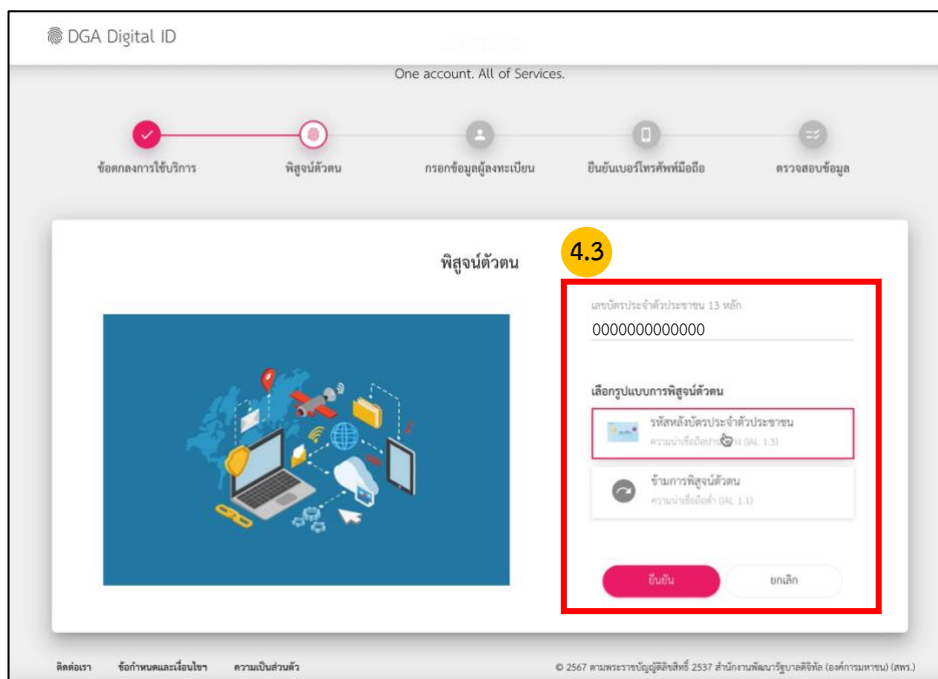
DGA Digital ID

One account. All of Services.

ข้อตกลงการใช้บริการ

พิสูจน์ตัวตน

กรอกข้อมูลผู้ลงทะเบียน

ยืนยันเบอร์โทรศัพท์มือถือ

ตรวจสอบข้อมูล

พิสูจน์ตัวตน

4.3

เลขบัตรประจำตัวประชาชน 13 หลัก

0000000000000

เลือกรูปแบบการพิสูจน์ตัวตน

รหัสหลังบัตรประจำตัวประชาชน
ความน่าเชื่อถือปานกลาง (IAL 1.3)

ข้ามการพิสูจน์ตัวตน
ความน่าเชื่อถือต่ำ (IAL 1.1)

ยืนยัน

ยกเลิก

ติดต่อเรา ข้อกำหนดและเงื่อนไข ความเป็นส่วนตัว

© 2567 ตามพระราชบัญญัติลิขสิทธิ์ 2537 สำนักงานพัฒนารัฐบาลดิจิทัล (องค์การมหาชน) (สพร.)